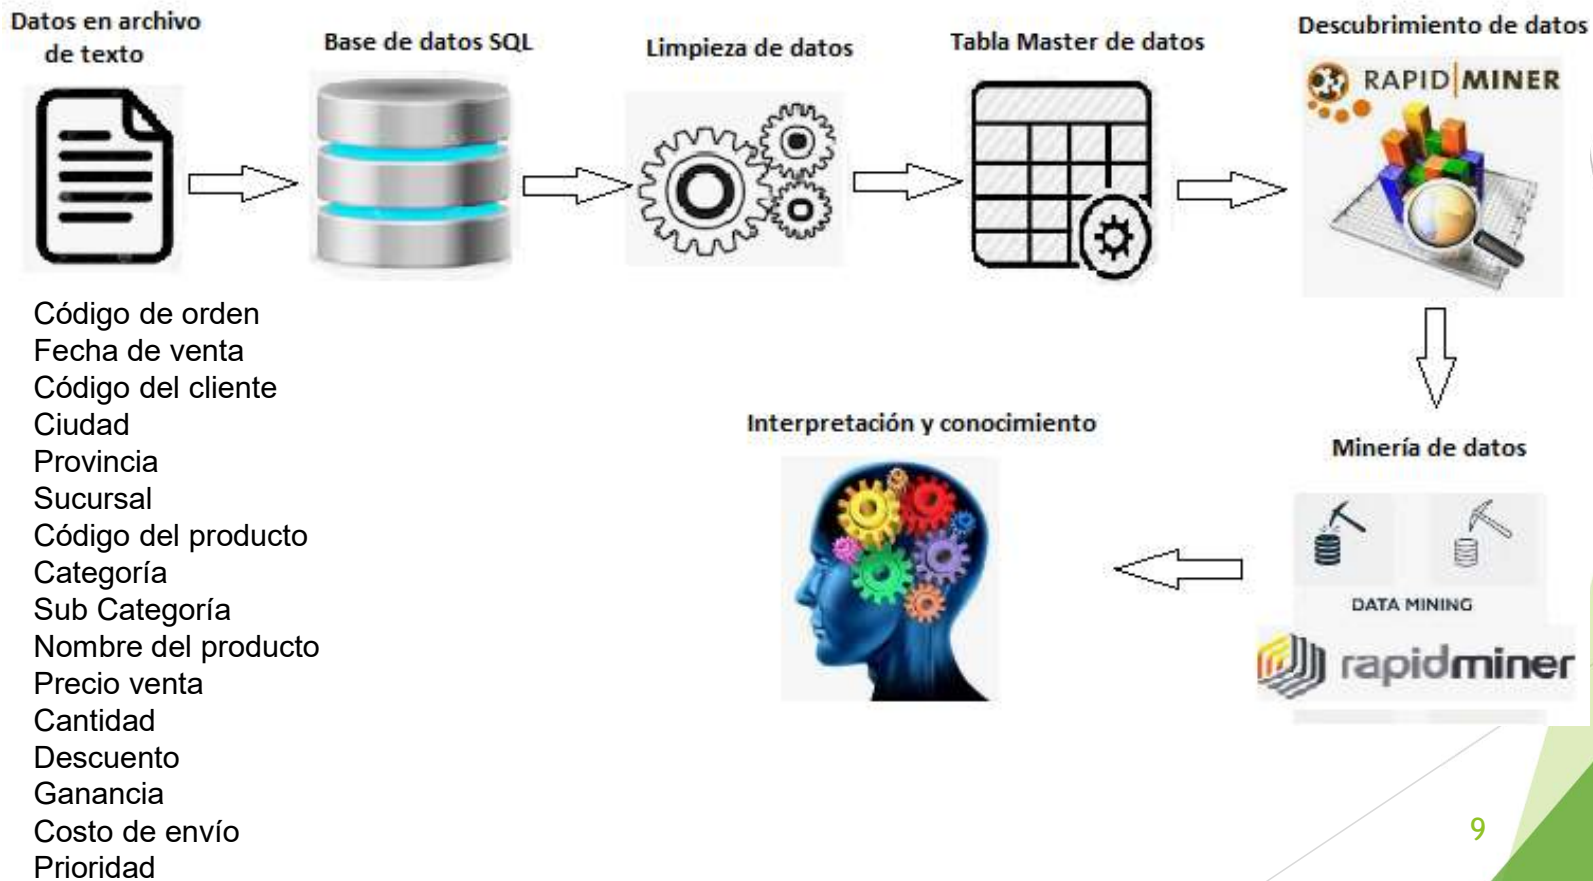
Datos en archivo de texto

Base de datos SQL

Limpieza de datos

Tabla Master de datos

Descubrimiento de datos

RAPID|MINER

Código de orden
Fecha de venta
Código del cliente
Ciudad
Provincia
Sucursal
Código del producto
Categoría
Sub Categoría
Nombre del producto
Precio venta
Cantidad
Descuento
Ganancia
Costo de envío
Prioridad

Interpretación y conocimiento

Minería de datos

DATA MINING

rapidminer

9